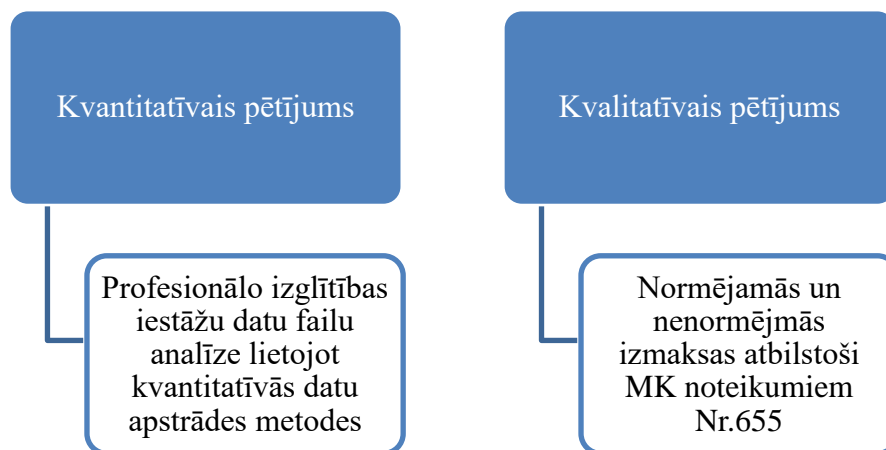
Kvantitatīvais pētījums

Profesionālo izglītības iestāžu datu failu analīze lietojot kvantitatīvās datu apstrādes metodes

Kvalitatīvais pētījums

Normējamās un nenormējmās izmaksas atbilstoši MK noteikumiem Nr.655